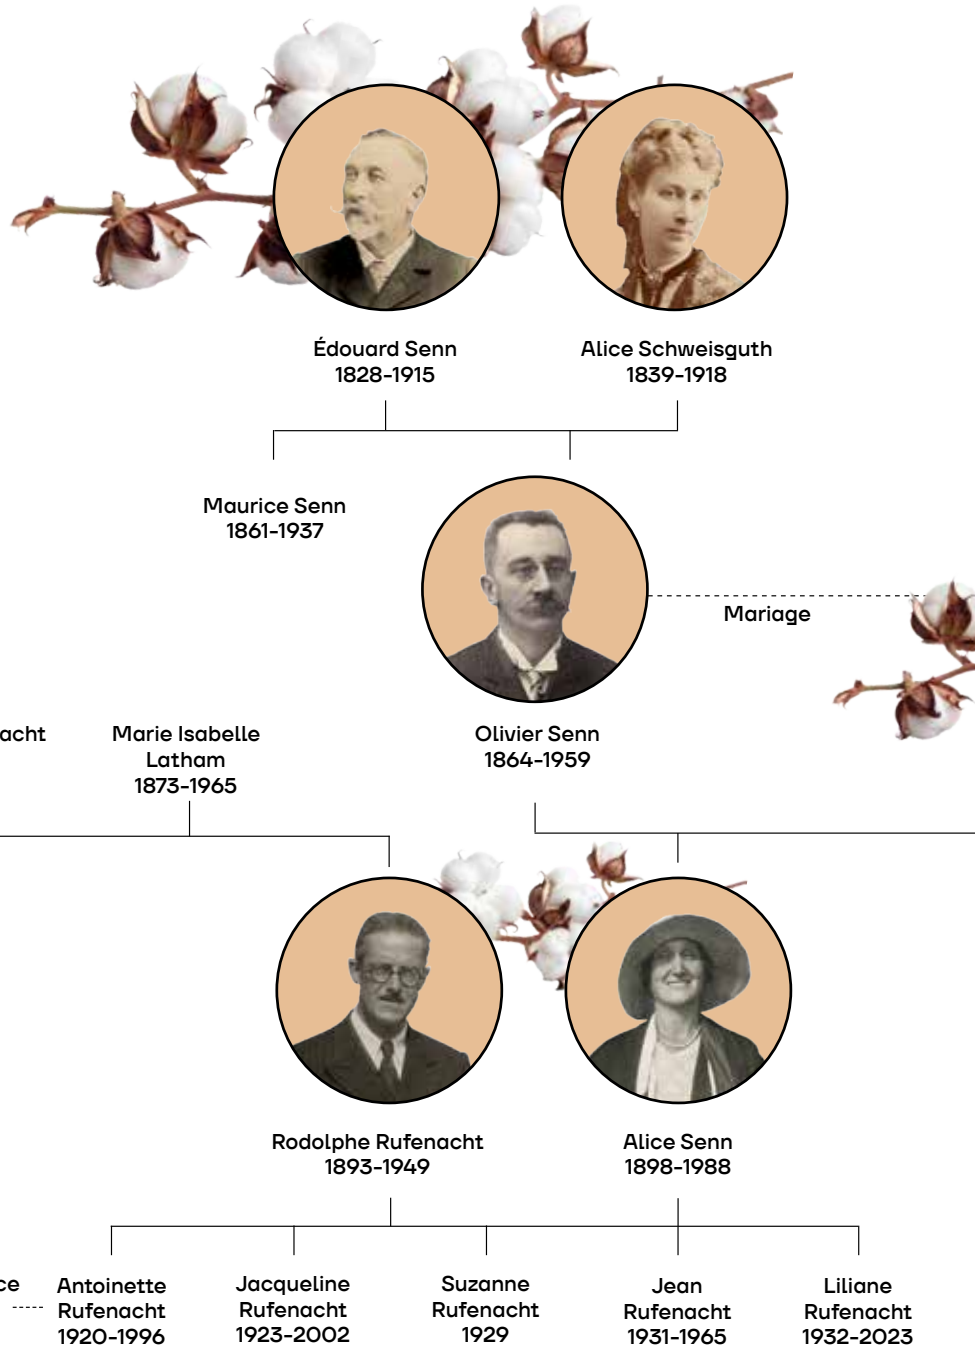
Édouard Senn
1828-1915

Alice Schweisguth
1839-1918

Maurice Senn
1861-1937

Mariage

acht

Marie Isabelle
Latham
1873-1965

Olivier Senn
1864-1959

Rodolphe Rufenacht
1893-1949

Alice Senn
1898-1988

ce

Antoinette
Rufenacht
1920-1996

Jacqueline
Rufenacht
1923-2002

Suzanne
Rufenacht
1929

Jean
Rufenacht
1931-1965

Liliane
Rufenacht
1932-2023